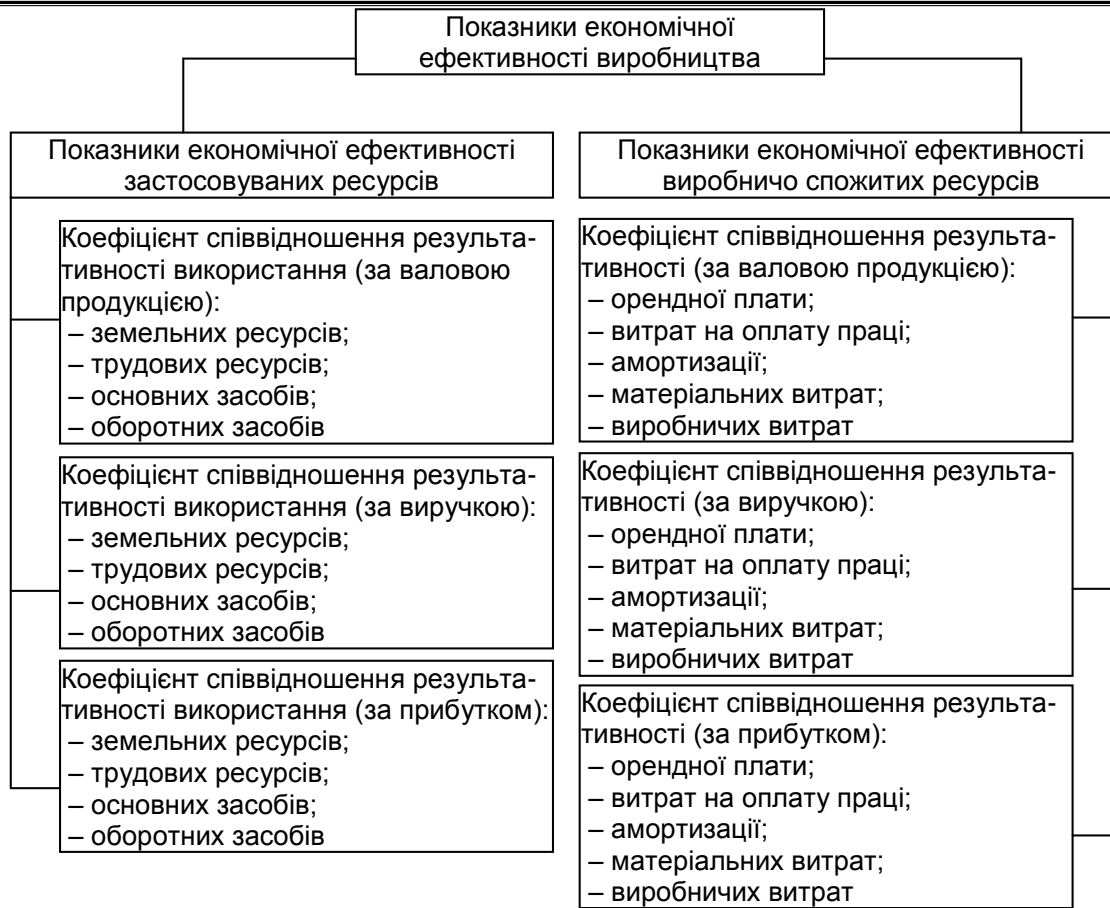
Показники економічної ефективності виробництва

Показники економічної ефективності застосовуваних ресурсів

Коефіцієнт співвідношення результативності використання (за валовою продукцією):
– земельних ресурсів;
– трудових ресурсів;
– основних засобів;
– оборотних засобів

Коефіцієнт співвідношення результативності використання (за виручкою):
– земельних ресурсів;
– трудових ресурсів;
– основних засобів;
– оборотних засобів

Коефіцієнт співвідношення результативності використання (за прибутком):
– земельних ресурсів;
– трудових ресурсів;
– основних засобів;
– оборотних засобів

Показники економічної ефективності виробничо спожитих ресурсів

Коефіцієнт співвідношення результативності (за валовою продукцією):
– орендної плати;
– витрат на оплату праці;
– амортизації;
– матеріальних витрат;
– виробничих витрат

Коефіцієнт співвідношення результативності (за виручкою):
– орендної плати;
– витрат на оплату праці;
– амортизації;
– матеріальних витрат;
– виробничих витрат

Коефіцієнт співвідношення результативності (за прибутком):
– орендної плати;
– витрат на оплату праці;
– амортизації;
– матеріальних витрат;
– виробничих витрат